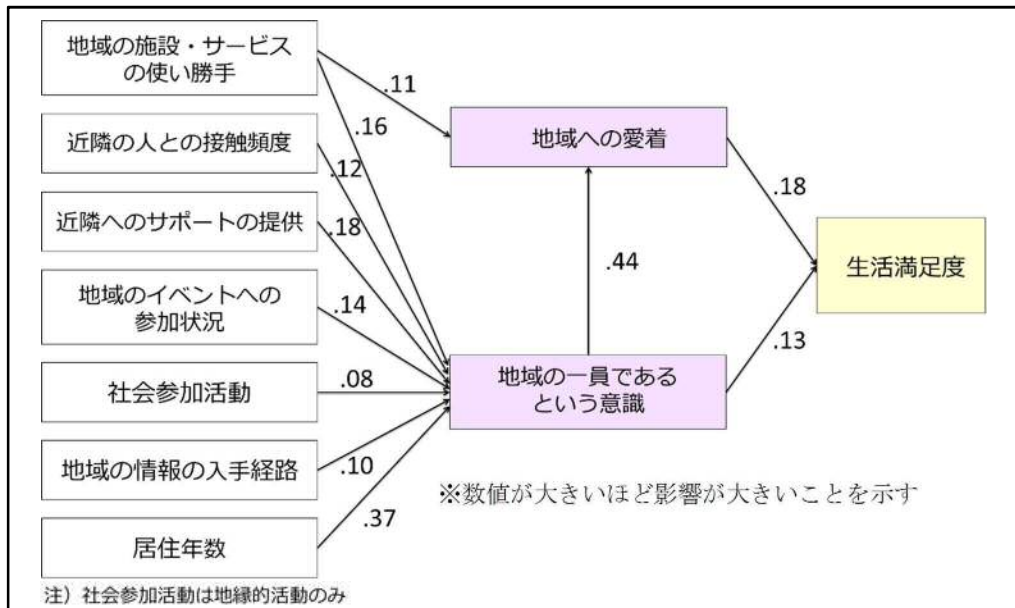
地域の施設・サービスの使い勝手

近隣の人との接触頻度

近隣へのサポートの提供

地域のイベントへの参加状況

社会参加活動

地域の情報の入手経路

居住年数

.11

.16

.12

.18

.14

.08

.10

.37

地域への愛着

.44

地域の一員であるという意識

.18

.13

生活満足度

※数値が大きいほど影響が大きいことを示す

注）社会参加活動は地縁的活動のみ